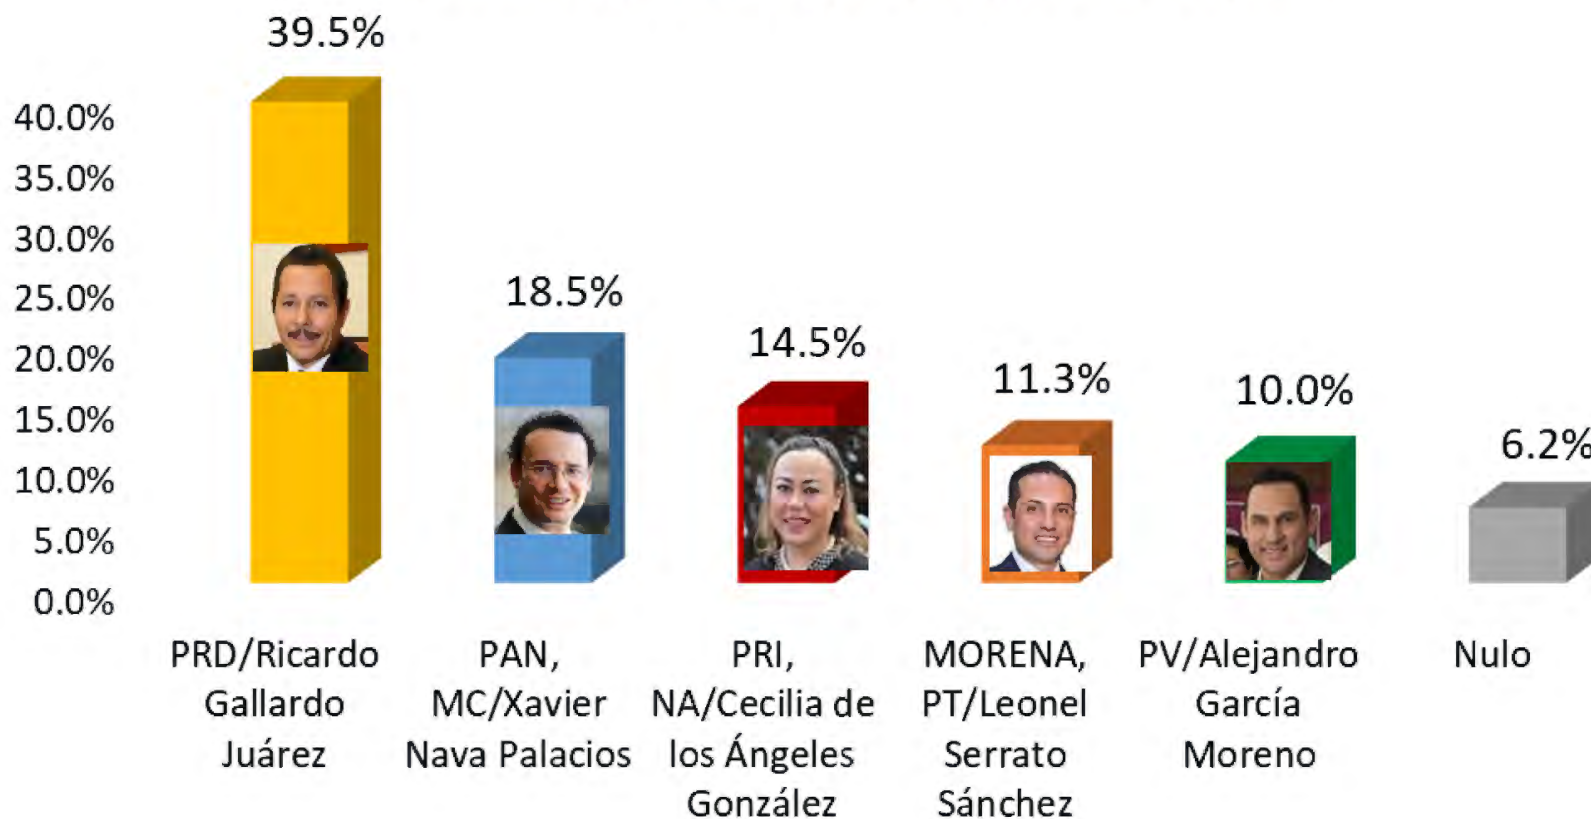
39.5%

40.0%
35.0%
30.0%
25.0%
20.0%
15.0%
10.0%
5.0%
0.0%

18.5%

14.5%

11.3%

10.0%

6.2%

PRD/Ricardo Gallardo Juárez

PAN, MC/Xavier Nava Palacios

PRI, NA/Cecilia de los Ángeles González

MORENA, PT/Leonel Serrato Sánchez

PV/Alejandro García Moreno

Nulo